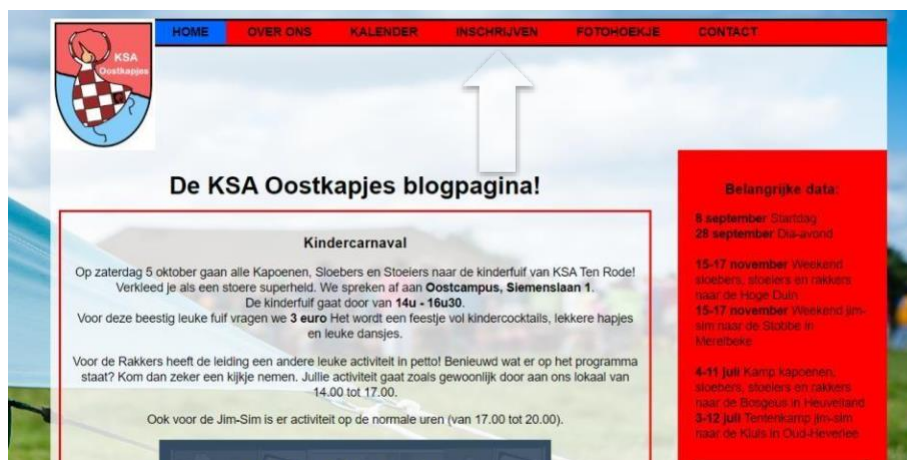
HOME OVER ONS KALENDER INSCHRIJVEN FOTOHOEKJE CONTACT

KSA Oostkapjes

De KSA Oostkapjes blogpagina!

Kindercarnaval

Op zaterdag 5 oktober gaan alle Kapoenen, Sloebers en Stoeiers naar de kinderfuif van KSA Ten Rode! Verkleed je als een stoere superheld. We spreken af aan **Oostcampus, Siemenslaan 1**. De kinderfuif gaat door van **14u - 16u30**. Voor deze beestig leuke fuif vragen we **3 euro** Het wordt een feestje vol kindercocktails, lekkere hapjes en leuke dansjes.

Voor de Rakkers heeft de leiding een andere leuke activiteit in petto! Benieuwd wat er op het programma staat? Kom dan zeker een kijkje nemen. Jullie activiteit gaat zoals gewoonlijk door aan ons lokaal van 14.00 tot 17.00.

Ook voor de Jim-Sim is er activiteit op de normale uren (van 17.00 tot 20.00).

Belangrijke data:

8 september Startdag
28 september Dia-avond

15-17 november Weekend sloebers, stoeiers en rakkers naar de Hoge Duin
15-17 november Weekend jim-sim naar de Stobbe in Merelbeke

4-11 juli Kamp kapoenen, sloebers, stoeiers en rakkers naar de Bosgeus in Heuvelland
3-12 juli Tentenkamp jim-sim naar de Kluis in Oud-Heverlee